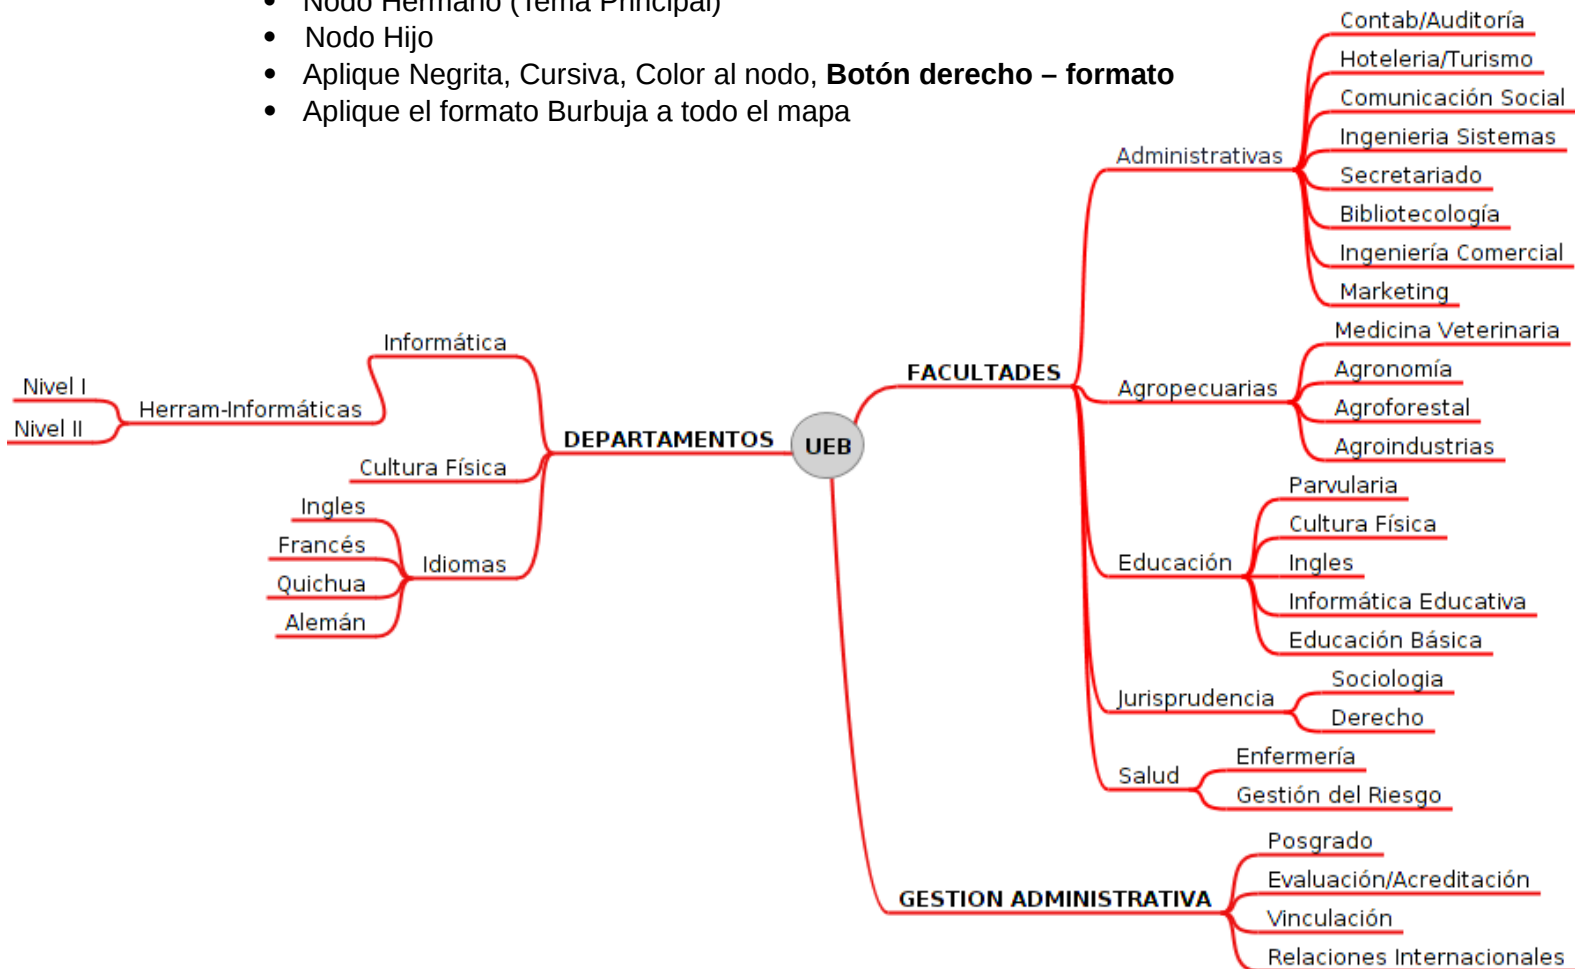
- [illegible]
- Nodo Hijo
- Aplique Negrita, Cursiva, Color al nodo, **Botón derecho – formato**
- Aplique el formato Burbuja a todo el mapa

UEB

DEPARTAMENTOS
Informática
Herram-Informáticas
Nivel I
Nivel II
Cultura Física
Idiomas
Ingles
Francés
Quichua
Alemán

FACULTADES
Administrativas
Contab/Auditoría
Hoteleria/Turismo
Comunicación Social
Ingenieria Sistemas
Secretariado
Bibliotecología
Ingeniería Comercial
Marketing
Agropecuarias
Medicina Veterinaria
Agronomía
Agroforestal
Agroindustrias
Educación
Parvularia
Cultura Física
Ingles
Informática Educativa
Educación Básica
Jurisprudencia
Sociologia
Derecho
Salud
Enfermería
Gestión del Riesgo

GESTION ADMINISTRATIVA
Posgrado
Evaluación/Acreditación
Vinculación
Relaciones Internacionales